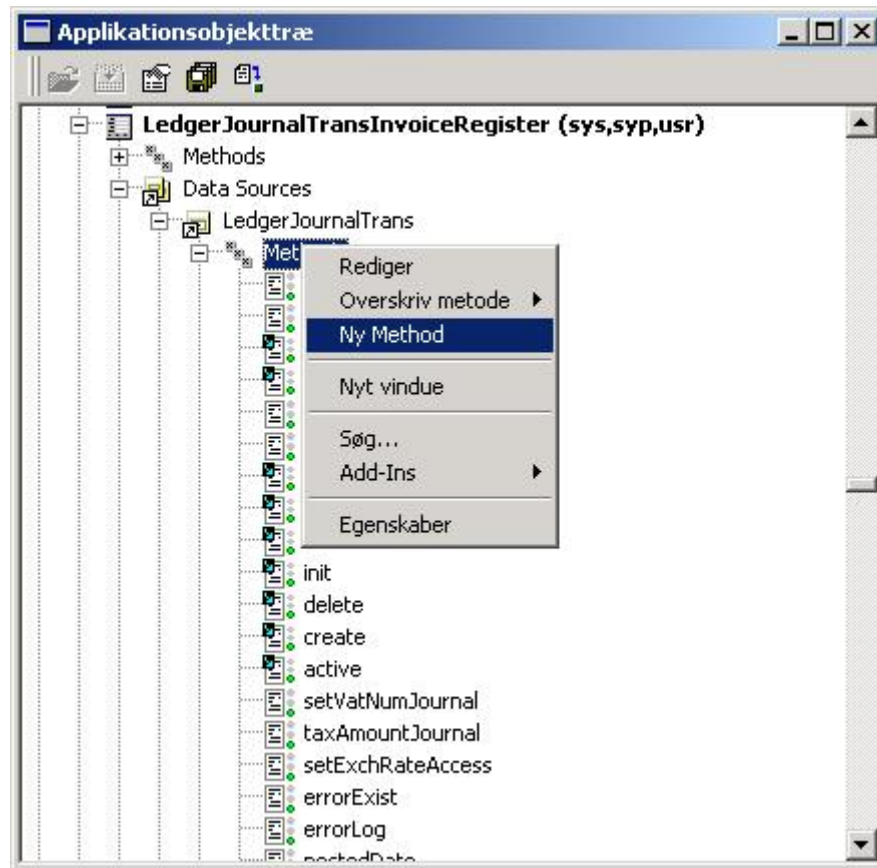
Applikationsobjekttræ

LedgerJournalTransInvoiceRegister (sys,syp,usr)
Methods
Data Sources
LedgerJournalTrans
Met

Rediger
Overskriv metode
Ny Method
Nyt vindue
Søg...
Add-Ins
Egenskaber

init
delete
create
active
setVatNumJournal
taxAmountJournal
setExchRateAccess
errorExist
errorLog
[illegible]